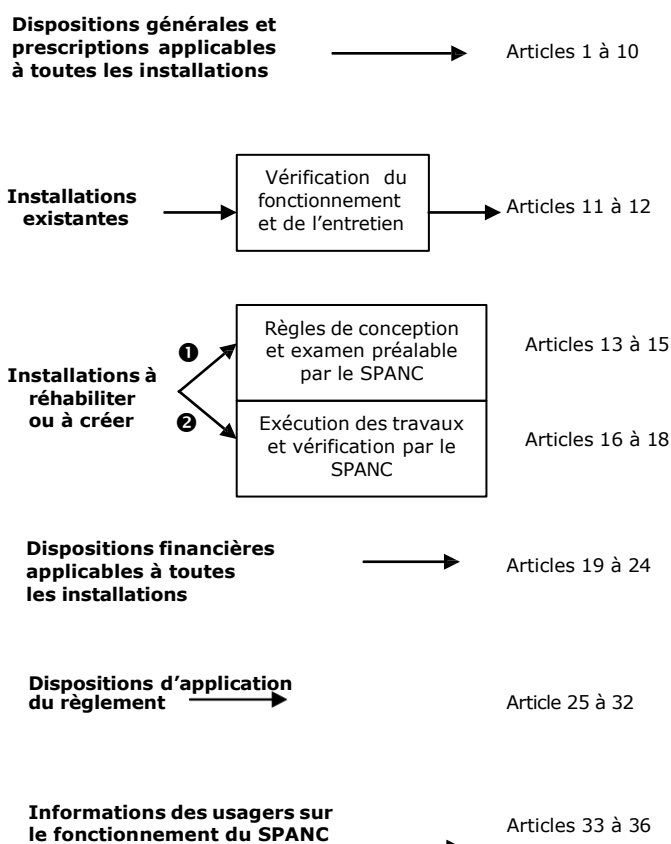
**Dispositions générales et prescriptions applicables à toutes les installations**

Articles 1 à 10

**Installations existantes**

Vérification du fonctionnement et de l'entretien

Articles 11 à 12

**Installations à réhabiliter ou à créer**

❶

Règles de conception et examen préalable par le SPANC

Articles 13 à 15

❷

Exécution des travaux et vérification par le SPANC

Articles 16 à 18

**Dispositions financières applicables à toutes les installations**

Articles 19 à 24

**Dispositions d'application du règlement**

Article 25 à 32

**Informations des usagers sur le fonctionnement du SPANC**

Articles 33 à 36